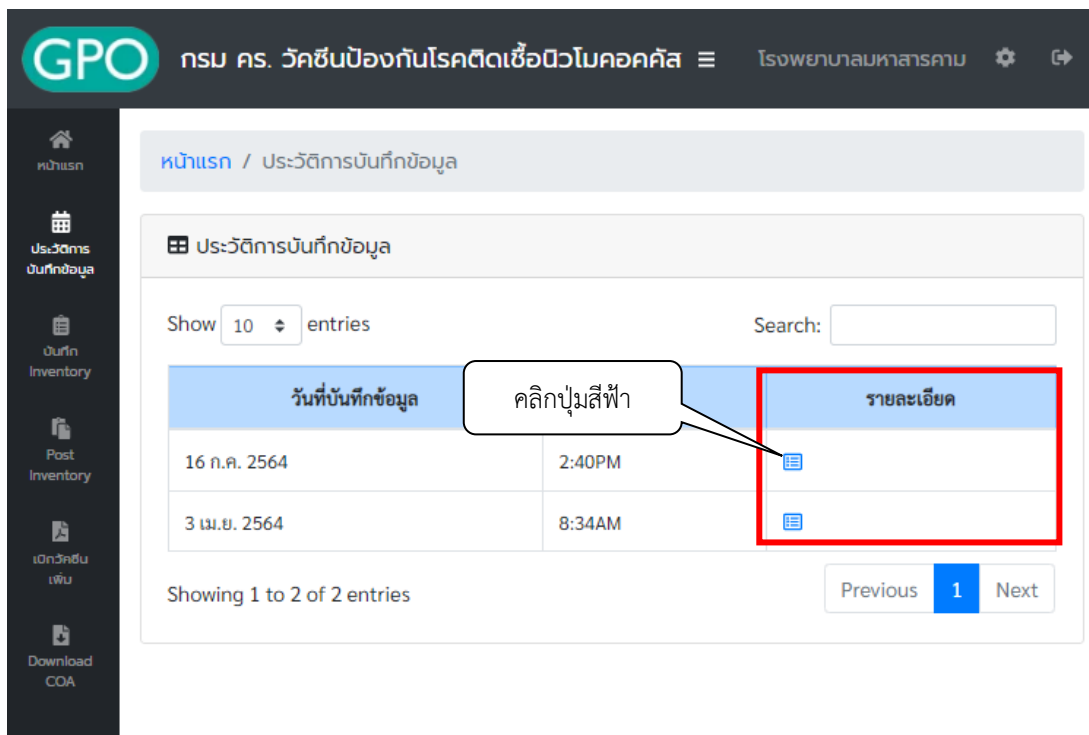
GPO กรม คร. วัคซีนป้องกันโรคติดเชื้อนิวโมคอคคัส ≡ โรงพยาบาลมหาสารคาม

หน้าแรก

ประวัติการบันทึกข้อมูล

บันทึก Inventory

Post Inventory

เบิกวัคซีนเพิ่ม

Download COA

หน้าแรก / ประวัติการบันทึกข้อมูล

ประวัติการบันทึกข้อมูล

Show 10 entries

Search:

คลิกปุ่มสีฟ้า

| วันที่บันทึกข้อมูล | | รายละเอียด |
|---|---|---|
| 16 ก.ค. 2564 | 2:40PM | |
| 3 เม.ย. 2564 | 8:34AM | |

Showing 1 to 2 of 2 entries

Previous 1 Next